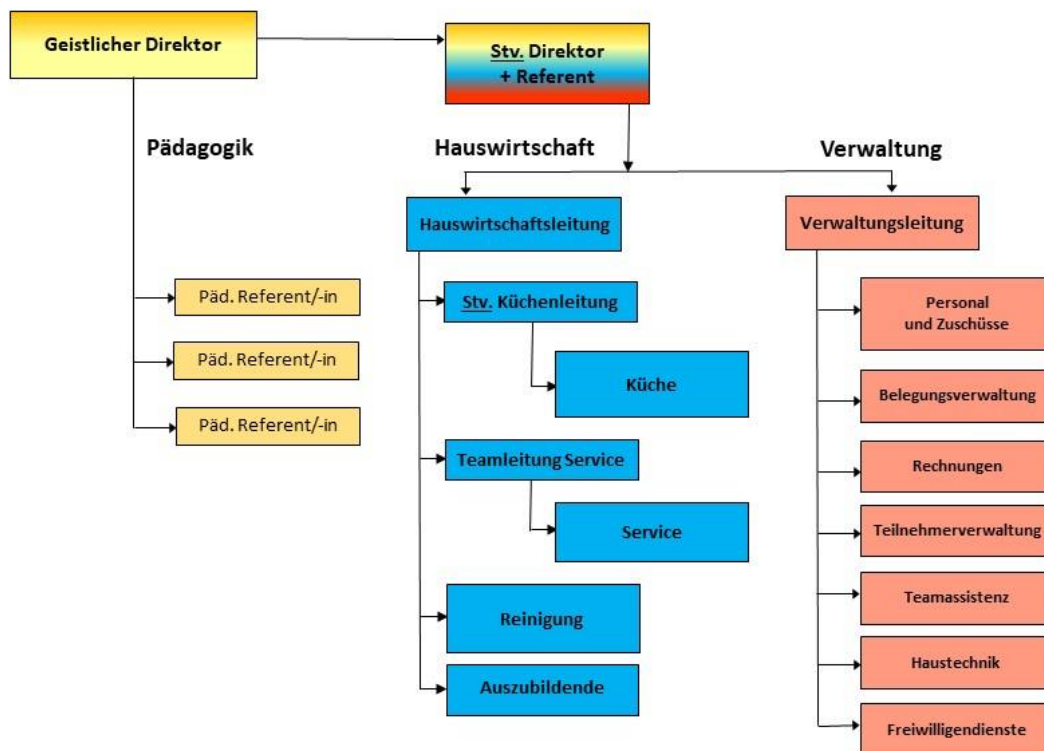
Geistlicher Direktor

Stv. Direktor
+ Referent

Pädagogik

Hauswirtschaft

Verwaltung

Hauswirtschaftsleitung

Verwaltungsleitung

Päd. Referent/-in

Päd. Referent/-in

Päd. Referent/-in

Stv. Küchenleitung

Küche

Teamleitung Service

Service

Reinigung

Auszubildende

Personal
und Zuschüsse

Belegungsverwaltung

Rechnungen

Teilnehmerverwaltung

Teamassistenz

Haustechnik

Freiwilligendienste